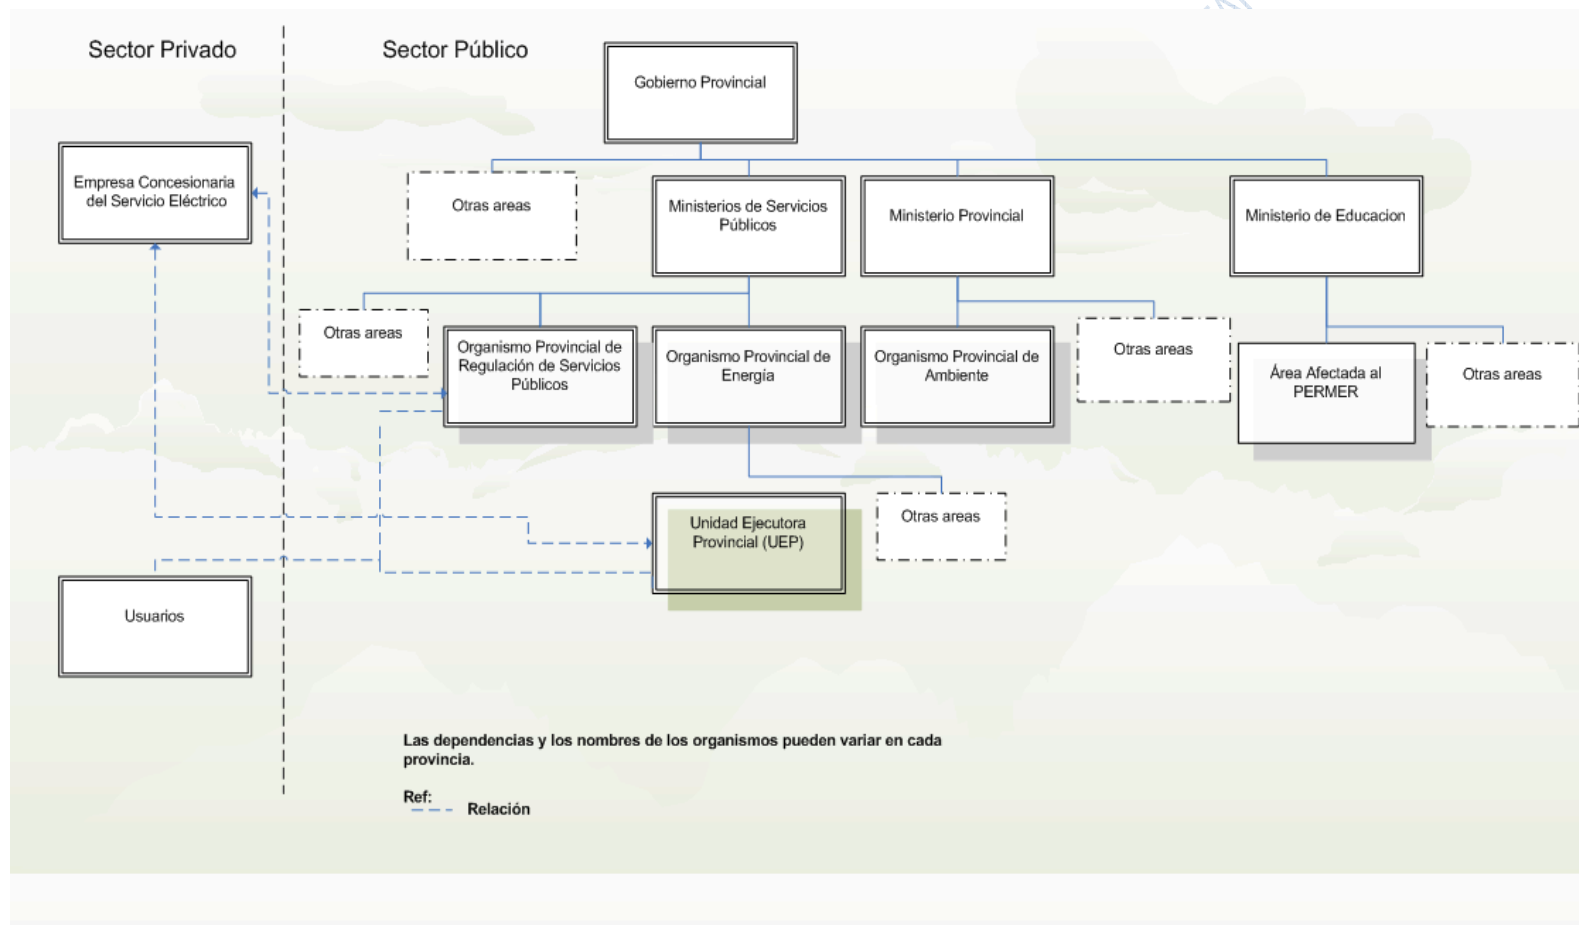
Sector Privado

Sector Público

Gobierno Provincial

Empresa Concesionaria del Servicio Eléctrico

Otras areas

Ministerios de Servicios Públicos

Ministerio Provincial

Ministerio de Educacion

Otras areas

Organismo Provincial de Regulación de Servicios Públicos

Organismo Provincial de Energía

Organismo Provincial de Ambiente

Otras areas

Área Afectada al PERMER

Otras areas

Unidad Ejecutora Provincial (UEP)

Otras areas

Usuarios

Las dependencias y los nombres de los organismos pueden variar en cada provincia.

Ref:

Relación